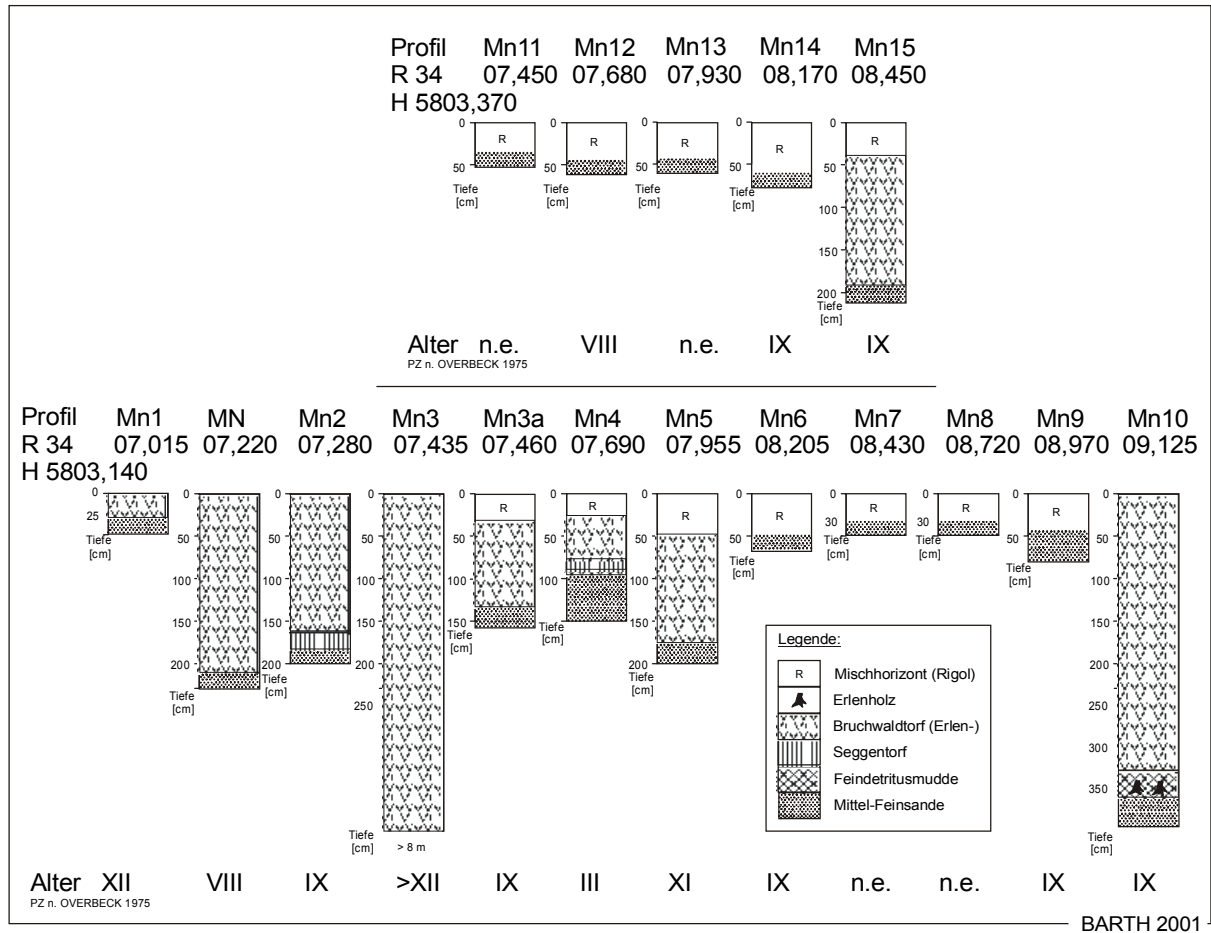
| Profil | Mn11 | Mn12 | Mn13 | Mn14 | Mn15 |
|---|---|---|---|---|---|
| R 34 | 07,450 | 07,680 | 07,930 | 08,170 | 08,450 |

H 5803,370

0 R 50 Tiefe [cm]
0 R 50 Tiefe [cm]
0 R 50 Tiefe [cm]
0 R 50 Tiefe [cm]
0 R 50 100 150 200 Tiefe [cm]

| Alter | n.e. | VIII | n.e. | IX | IX |
|---|---|---|---|---|---|

PZ n. OVERBECK 1975

| Profil | Mn1 | MN | Mn2 | Mn3 | Mn3a | Mn4 | Mn5 | Mn6 | Mn7 | Mn8 | Mn9 | Mn10 |
|---|---|---|---|---|---|---|---|---|---|---|---|---|
| R 34 | 07,015 | 07,220 | 07,280 | 07,435 | 07,460 | 07,690 | 07,955 | 08,205 | 08,430 | 08,720 | 08,970 | 09,125 |

H 5803,140

0 25 Tiefe [cm]
0 50 100 150 200 Tiefe [cm]
0 50 100 150 200 Tiefe [cm]
0 50 100 150 200 250 Tiefe [cm] > 8 m
0 R 50 100 150 Tiefe [cm]
0 R 50 100 150 Tiefe [cm]
0 R 50 100 150 200 Tiefe [cm]
0 R 50 Tiefe [cm]
0 R 30 [cm]
0 R 30 Tiefe [cm]
0 R 50 Tiefe [cm]
0 50 100 150 200 250 300 350 Tiefe [cm]

Legende:
R Mischhorizont (Rigol)
Erlenholz
Bruchwaldtorf (Erlen-)
Seggentorf
Feindetritusmudde
Mittel-Feinsande

| Alter | XII | VIII | IX | >XII | IX | III | XI | IX | n.e. | n.e. | IX | IX |
|---|---|---|---|---|---|---|---|---|---|---|---|---|

PZ n. OVERBECK 1975

BARTH 2001